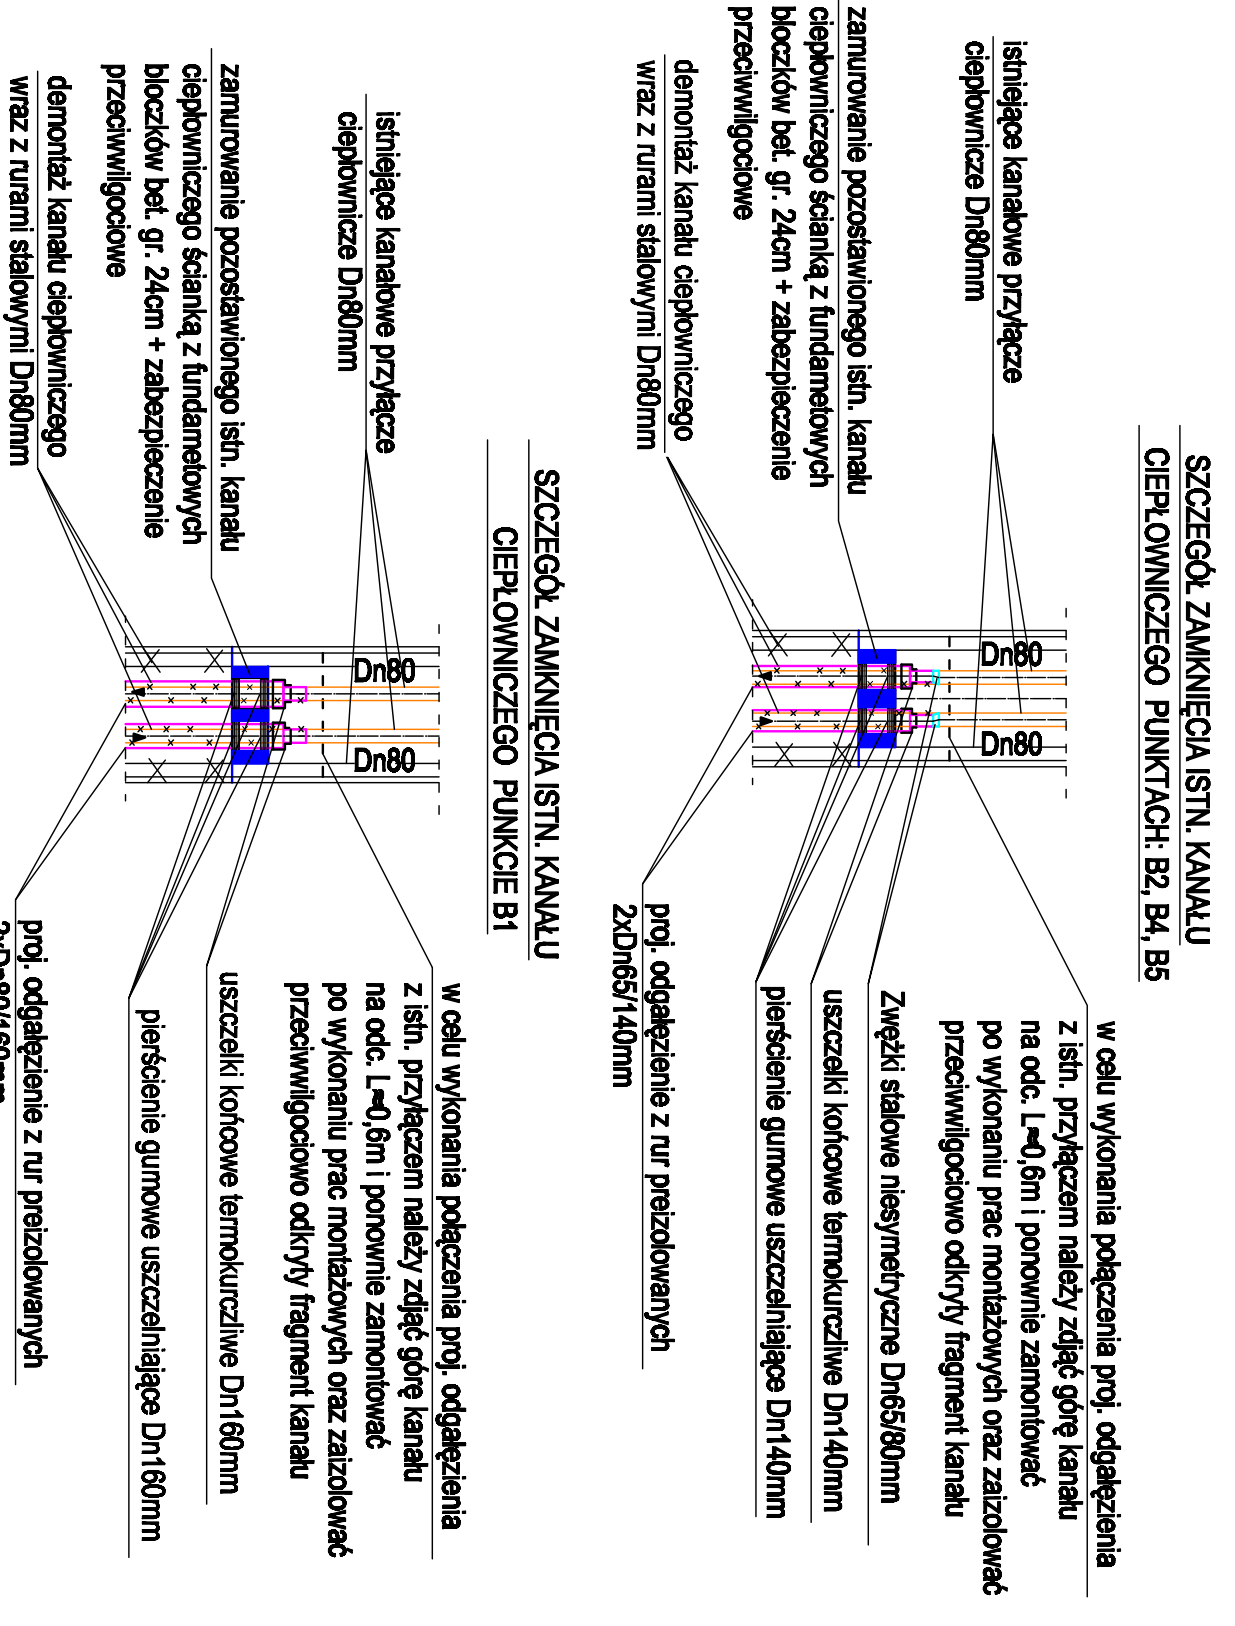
SZCZEGÓŁ ZAMKNIĘCIA ISTN. KANAŁU
CIEPŁOWNICZEGO PUNKTACH: B2, B4, B5

istniejące kanałowe przyłącze
ciepłownicze Dn80mm

zamurowanie pozostawionego istn. kanału ciepłowniczego ścianką z fundametowych bloczków bet. gr. 24cm + zabezpieczenie przeciwwilgociowe

demontaż kanału ciepłowniczego
wraz z rurami stalowymi Dn80mm

Dn80

Dn80

w celu wykonania połączenia proj. odgałęzienia z istn. przyłączem należy zdjąć górę kanału na odc. L≈0,6m i ponownie zamontować po wykonaniu prac montażowych oraz zaizolować przeciwwilgociowo odkryty fragment kanału

Zwężki stalowe niesymetryczne Dn65/80mm

uszczelki końcowe termokurczliwe Dn140mm

pierścienie gumowe uszczelniające Dn140mm

proj. odgałęzienie z rur preizolowanych
2xDn65/140mm

SZCZEGÓŁ ZAMKNIĘCIA ISTN. KANAŁU
CIEPŁOWNICZEGO PUNKCIE B1

istniejące kanałowe przyłącze
ciepłownicze Dn80mm

zamurowanie pozostawionego istn. kanału ciepłowniczego ścianką z fundametowych bloczków bet. gr. 24cm + zabezpieczenie przeciwwilgociowe

demontaż kanału ciepłowniczego
wraz z rurami stalowymi Dn80mm

Dn80

Dn80

w celu wykonania połączenia proj. odgałęzienia z istn. przyłączem należy zdjąć górę kanału na odc. L≈0,6m i ponownie zamontować po wykonaniu prac montażowych oraz zaizolować przeciwwilgociowo odkryty fragment kanału

uszczelki końcowe termokurczliwe Dn160mm

pierścienie gumowe uszczelniające Dn160mm

proj. odgałęzienie z rur preizolowanych
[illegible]